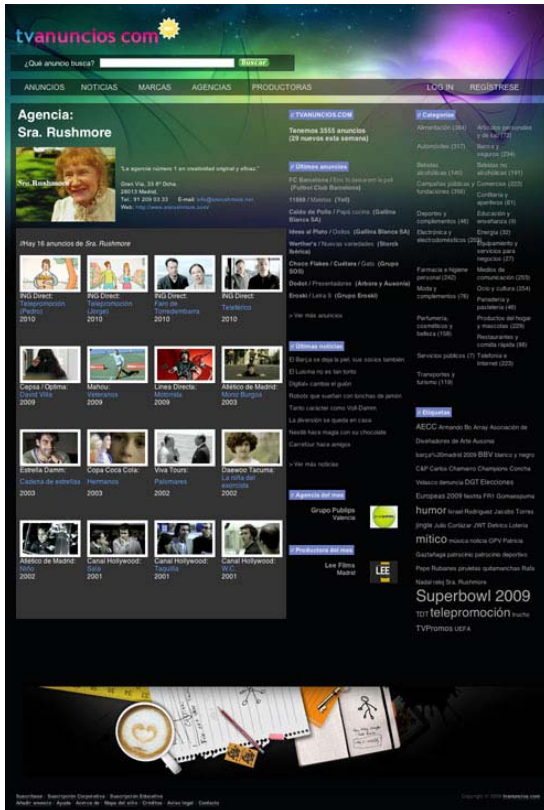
tvanuncios.com

¿Qué anuncio busca? Buscar

ANUNCIOS NOTICIAS MARCAS AGENCIAS PRODUCTORAS LOG IN REGÍSTRESE

Agencia:
Sra. Rushmore

"La agencia número 1 en creatividad original y eficaz."

Gran Vía, 33 8º Dcha.
28013 Madrid.
Tel.: 91 209 03 33 E-mail: info@srarushmore.com
Web: http://www.srarushmore.com/

//Hay 16 anuncios de Sra. Rushmore

ING Direct: Teletransporte (Pedro) 2010
ING Direct: Teletransporte (Jorge) 2010
ING Direct: Paro de Torredembarra 2010
ING Direct: Teletrebo 2010
Cepsa / Optima: David Villa 2009
Mahou: Veteranos 2009
Línea Directa: Motorista 2009
Atlético de Madrid: Mono Burgos 2003
Estrella Damm: Cadena de estrellas 2003
Copa Coca Cola: Hermanos 2003
Viva Tours: Palomares 2002
Daewoo Tacuma: La niña del exorcista 2002
Atlético de Madrid: Niño 2002
Canal Hollywood: Sala 2001
Canal Hollywood: Taquilla 2001
Canal Hollywood: W.C. 2001

// TVANUNCIOS.COM
Tenemos 3555 anuncios (29 nuevos esta semana)

// Últimos anuncios
FC Barcelona / Ens la juguem la pell (Futbol Club Barcelona)
11888 / Mateos (Yell)
Caldo de Pollo / Papá cocina (Gallina Blanca SA)
Ideas al Plato / Ositos (Gallina Blanca SA)
Werther's / Nuevas variedades (Storck Ibérica)
Choco Flakes / Cuétara / Gato (Grupo SOS)
Dodot / Presentadores (Arbora y Ausonia)
Eroski / Letra S (Grupo Eroski)
> Ver más anuncios

// Últimas noticias
El Barça se deja la piel, sus socios también
El Lukeño no es tan tonto
Digital+ cambia el guión
Robots que cuentan con birchas de jamón
Tanto carácter como Volt Damm
La diversión se queda en casa
Nestlé hace magia con su chocolate
Carrefour hace amigos
> Ver más noticias

// Agencia del mes
Grupo Publips Valencia

// Productora del mes
Lee Films Madrid

// Categorías
Alimentación (384)
Artículos personales y de lujo (72)
Automóviles (317)
Banca y seguros (234)
Bebidas alcohólicas (140)
Bebidas no alcohólicas (191)
Campañas públicas y fundaciones (356)
Comercios (223)
Confitería y aperitivos (61)
Deportes y complementos (46)
Educación y enseñanza (9)
Electrónica y electrodomésticos (202)
Energía (32)
Equipamiento y servicios para negocios (27)
Farmacia e higiene personal (242)
Medios de comunicación (269)
Moda y complementos (76)
Ocio y cultura (354)
Panadería y pastelería (46)
Perfumería, cosméticos y belleza (158)
Productos del hogar y mascotas (229)
Restaurantes y comida rápida (86)
Servicios públicos (7)
Telefonía e Internet (223)
Transportes y turismo (119)

// Etiquetas
AECC Armando Bo Array Asociación de Diseñadores de Arte Ausonia barça%20madrid 2009 BBV blanco y negro C&P Carlos Chamarro Champions Corcha Velasco denuncia DGT Elecciones Europeas 2009 fiesta FR1 Gomaespuma humor Israel Rodríguez Jacobo Torres jingle Julio Cortázar JWT Delvico Loteria mítico música noticia OPV Patricia Gaztañaga patrocinio patrocinio deportes Pepe Rubianes pruebas quitamanchas Rafa Nadal rap Sra. Rushmore Superbowl 2009 TDT teletpromoción trucho TVPromos UEFA

Suscríbase · Suscripción Corporativa · Suscripción Educativa
Añadir anuncio · Ayuda · Acerca de · Mapa del sitio · Créditos · Aviso legal · Contacto
Copyright © 2009 tvanuncios.com